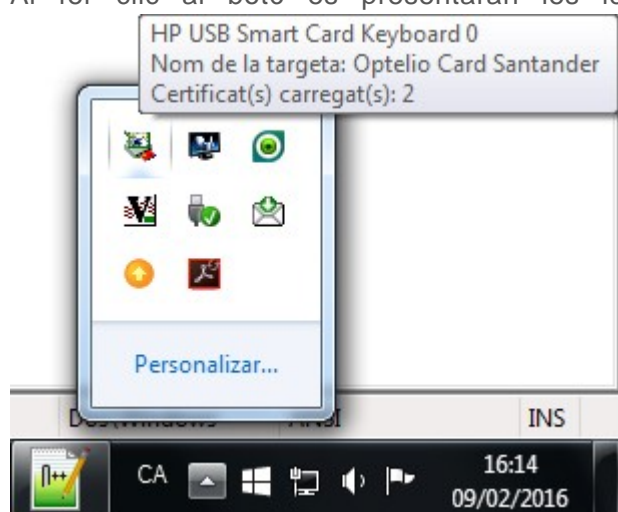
Al fer clic al botó es presentaran les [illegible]

HP USB Smart Card Keyboard 0
Nom de la targeta: Optelio Card Santander
Certificat(s) carregat(s): 2

Personalizar...

Dos\Windows ANSI INS

CA

16:14
09/02/2016